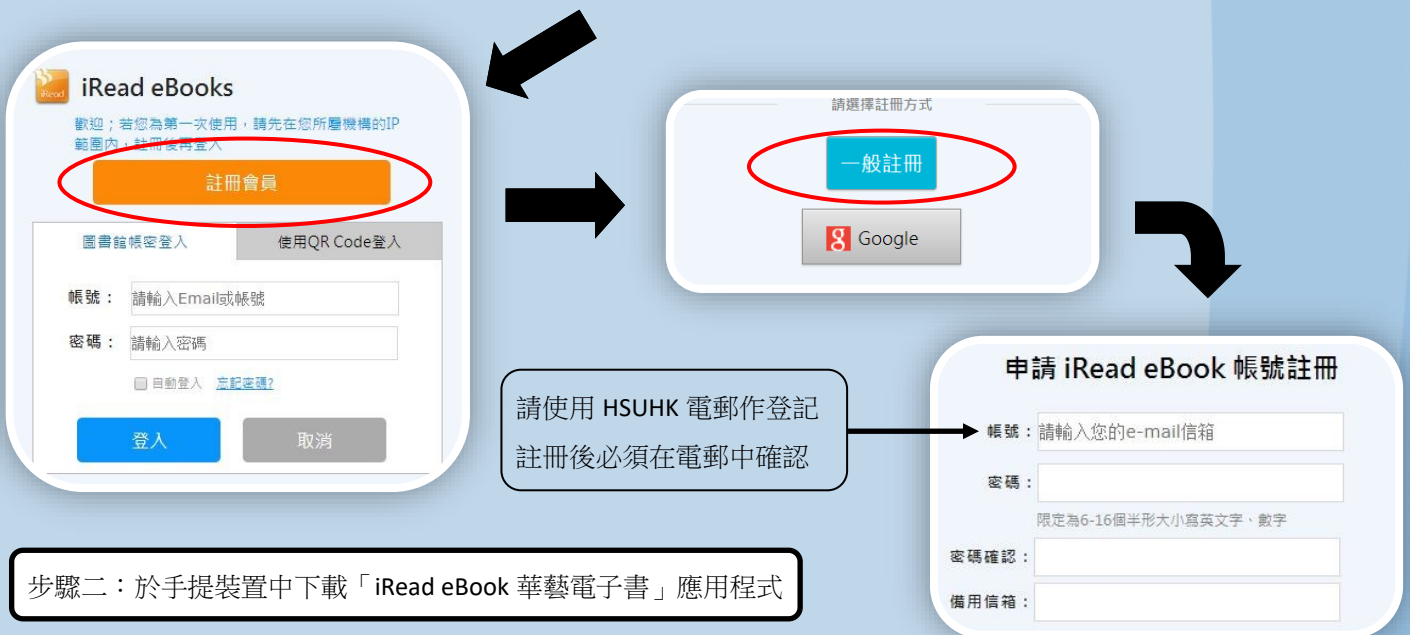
iRead eBooks

歡迎；若您為第一次使用，請先在您所屬機構的IP範圍內，註冊後再登入

註冊會員

圖書館帳密登入

使用QR Code登入

帳號： 請輸入Email或帳號

密碼： 請輸入密碼

自動登入 忘記密碼?

登入

取消

請選擇註冊方式

一般註冊

Google

申請 iRead eBook 帳號註冊

請使用 HSUHK 電郵作登記
註冊後必須在電郵中確認

帳號： 請輸入您的e-mail信箱

密碼：

限定為6-16個半形大小寫英文字、數字

密碼確認：

備用信箱：

步驟二：於手提裝置中下載「iRead eBook 華藝電子書」應用程式